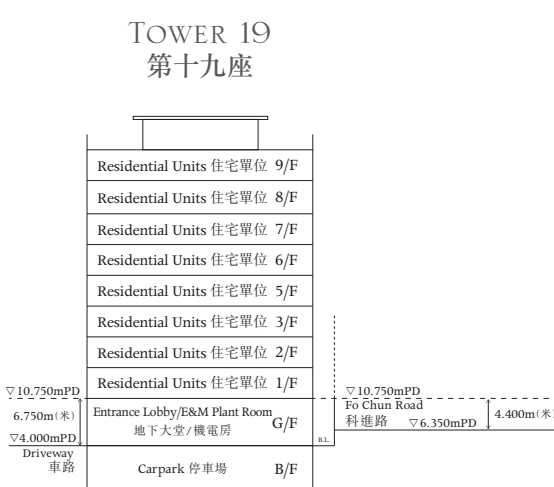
TOWER 19
第十九座

Residential Units 住宅單位 9/F
Residential Units 住宅單位 8/F
Residential Units 住宅單位 7/F
Residential Units 住宅單位 6/F
Residential Units 住宅單位 5/F
Residential Units 住宅單位 3/F
Residential Units 住宅單位 2/F
Residential Units 住宅單位 1/F
Entrance Lobby/E&M Plant Room 地下大堂/機電房 G/F
Carpark 停車場 B/F

▽10.750mPD
6.750m(米)
▽4.000mPD
Driveway
車路

B.L.

▽10.750mPD
Fo Chun Road
科進路
▽6.350mPD
4.400m(米)